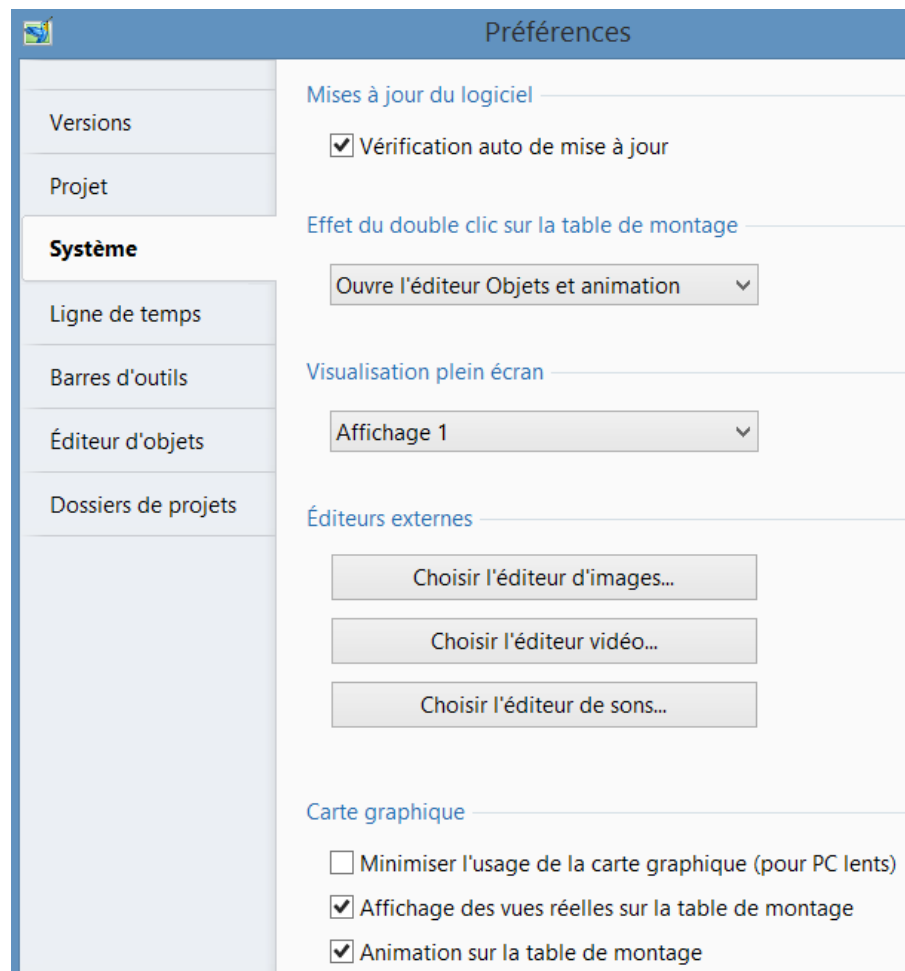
Préférences

Versions
Projet
Système
Ligne de temps
Barres d'outils
Éditeur d'objets
Dossiers de projets

Mises à jour du logiciel
Vérification auto de mise à jour

Effet du double clic sur la table de montage
Ouvre l'éditeur Objets et animation

Visualisation plein écran
Affichage 1

Éditeurs externes
Choisir l'éditeur d'images...
Choisir l'éditeur vidéo...
Choisir l'éditeur de sons...

Carte graphique
Minimiser l'usage de la carte graphique (pour PC lents)
Affichage des vues réelles sur la table de montage
Animation sur la table de montage